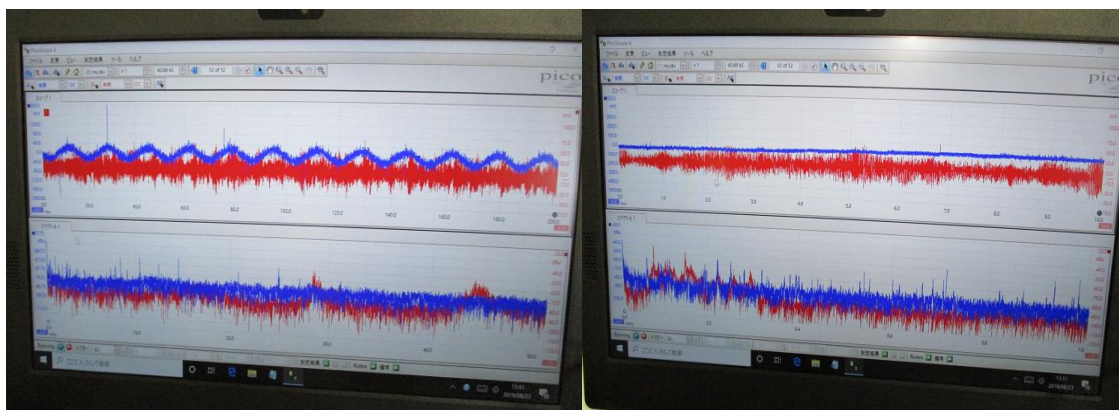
PicoScope 6
ファイル 編集 ビュー 測定結果 ツール ヘルプ
pico
20.0
40.0
60.0
80.0
100.0
120.0
140.0
160.0
180.0
200.0
100
200
300
400
500
測定結果
Rulers
ここに入力して検索
2019/08/23

PicoScope 6
ファイル 編集 ビュー 測定結果 ツール ヘルプ
pico
1.0
2.0
3.0
4.0
5.0
6.0
7.0
8.0
9.0
10
測定結果
Rulers
2019/08/23